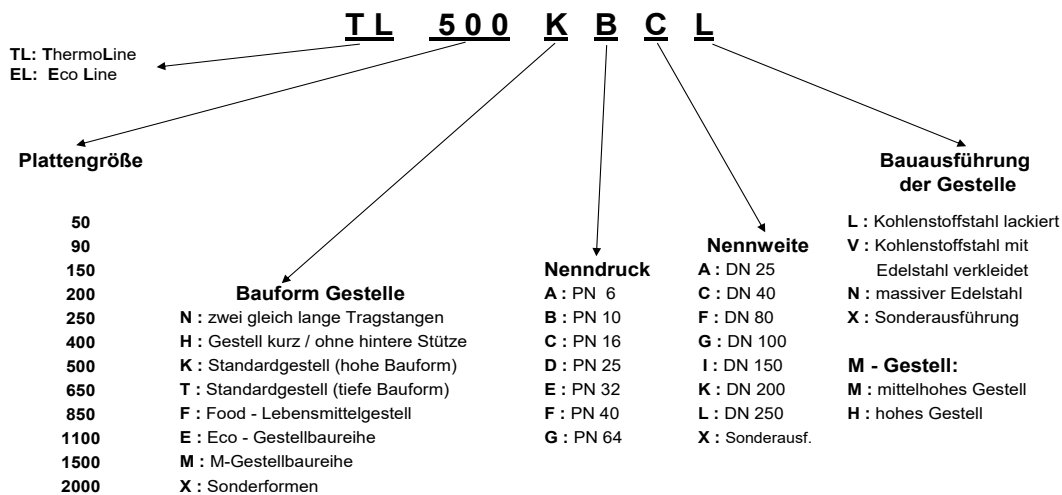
T L 5 0 0 K B C L

TL: ThermoLine
EL: Eco Line

Plattengröße

50
90
150
200
250
400
500
650
850
1100
1500
2000

Bauform Gestelle
N : zwei gleich lange Tragstangen
H : Gestell kurz / ohne hintere Stütze
K : Standardgestell (hohe Bauform)
T : Standardgestell (tiefe Bauform)
F : Food - Lebensmittelgestell
E : Eco - Gestellbaureihe
M : M-Gestellbaureihe
X : Sonderformen

Nenndruck
A : PN 6
B : PN 10
C : PN 16
D : PN 25
E : PN 32
F : PN 40
G : PN 64

Nennweite
A : DN 25
C : DN 40
F : DN 80
G : DN 100
I : DN 150
K : DN 200
L : DN 250
X : Sonderausf.

Bauausführung der Gestelle
L : Kohlenstoffstahl lackiert
V : Kohlenstoffstahl mit Edelstahl verkleidet
N : massiver Edelstahl
X : Sonderausführung

M - Gestell:
M : mittelhohes Gestell
H : hohes Gestell